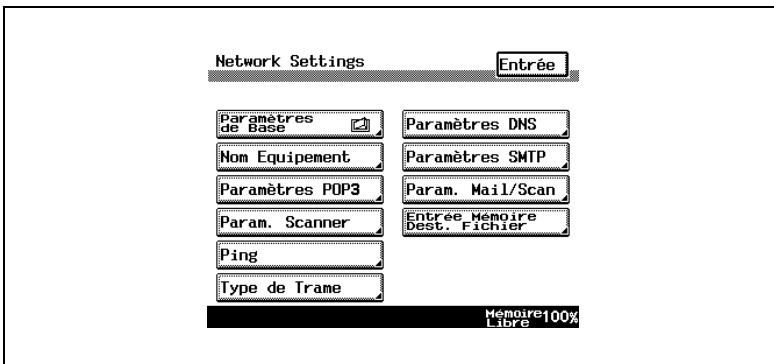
Network Settings

Entrée

Paramètres de Base

Nom Equipement

Paramètres POP3

Param. Scanner

Ping

Type de Trame

Paramètres DNS

Paramètres SMTP

Param. Mail/Scan

Entrée Mémoire Dest. Fichier

Mémoire Libre 100%